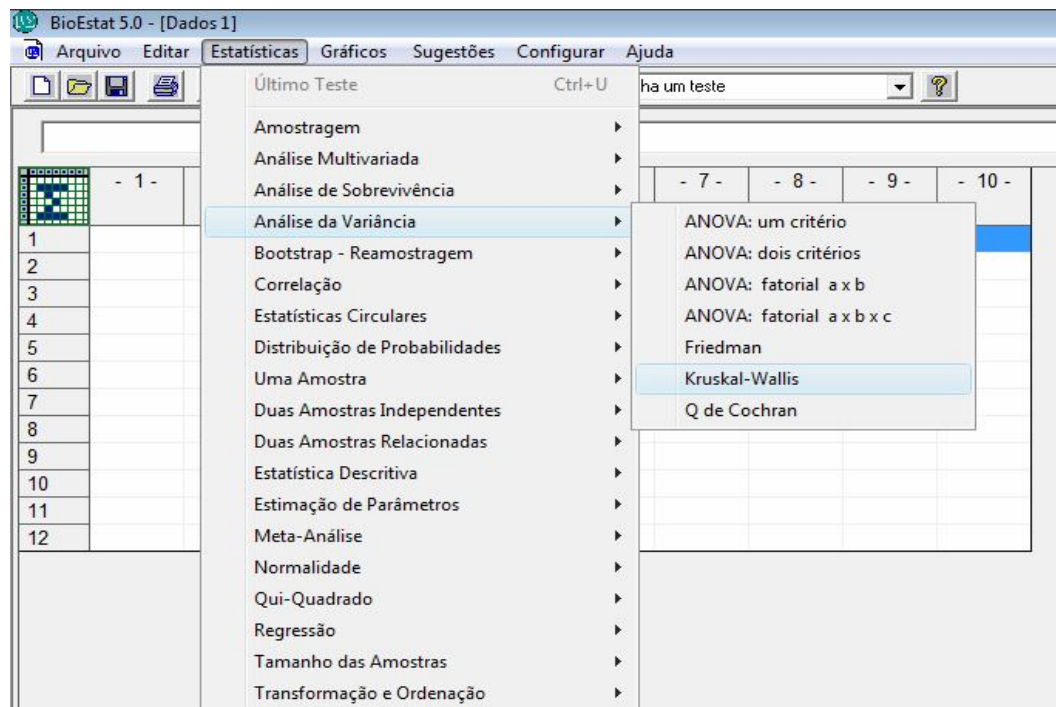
BioEstat 5.0 - [Dados 1]

Arquivo Editar Estatísticas Gráficos Sugestões Configurar Ajuda

ha um teste

Último Teste Ctrl+U
Amostragem
Análise Multivariada
Análise de Sobrevivência
Análise da Variância
Bootstrap - Reamostragem
Correlação
Estatísticas Circulares
Distribuição de Probabilidades
Uma Amostra
Duas Amostras Independentes
Duas Amostras Relacionadas
Estatística Descritiva
Estimação de Parâmetros
Meta-Análise
Normalidade
Qui-Quadrado
Regressão
Tamanho das Amostras
Transformação e Ordenação

ANOVA: um critério
ANOVA: dois critérios
ANOVA: fatorial a x b
ANOVA: fatorial a x b x c
Friedman
Kruskal-Wallis
Q de Cochran

- 1 - - 7 - - 8 - - 9 - - 10 -

1
2
3
4
5
6
7
8
9
10
11
12